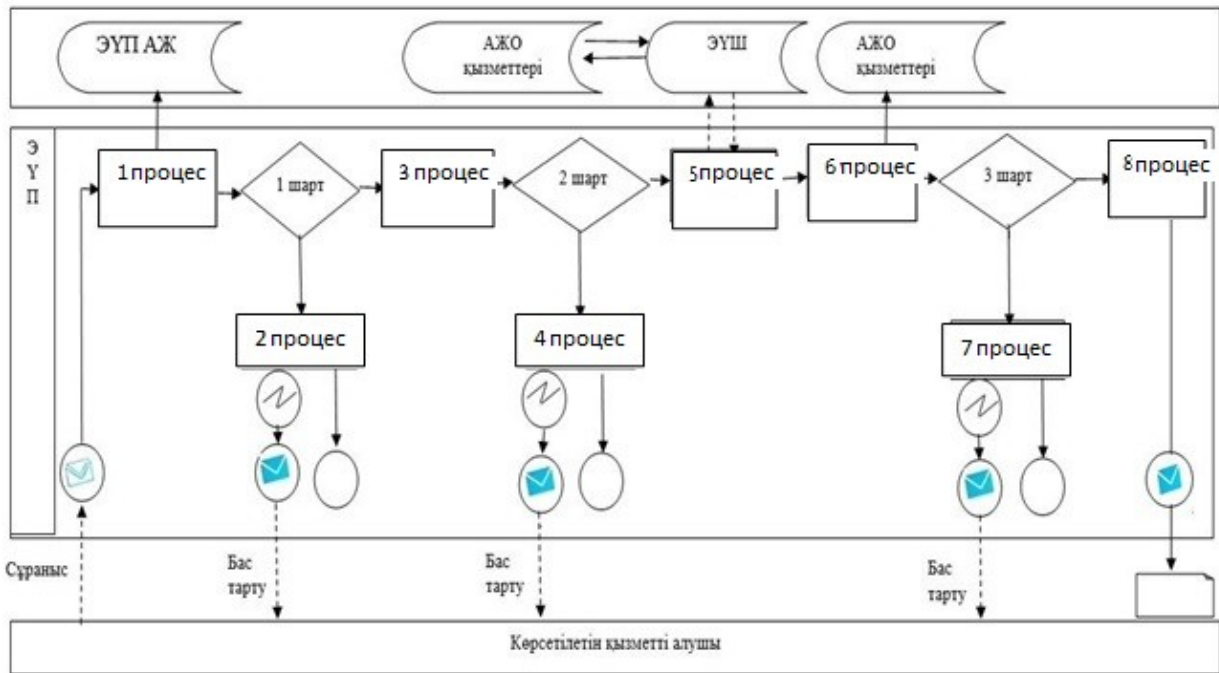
ЭҮП АЖ

АЖО қызметтері

ЭҮШ

АЖО қызметтері

Э
Ү
П

1процес

1 шарт

3 процес

2 шарт

5процес

6 процес

3 шарт

8процес

2 процес

4 процес

7 процес

Сұраныс

Бас тарту

Бас тарту

Бас тарту

Көрсетілетін қызметті алушы